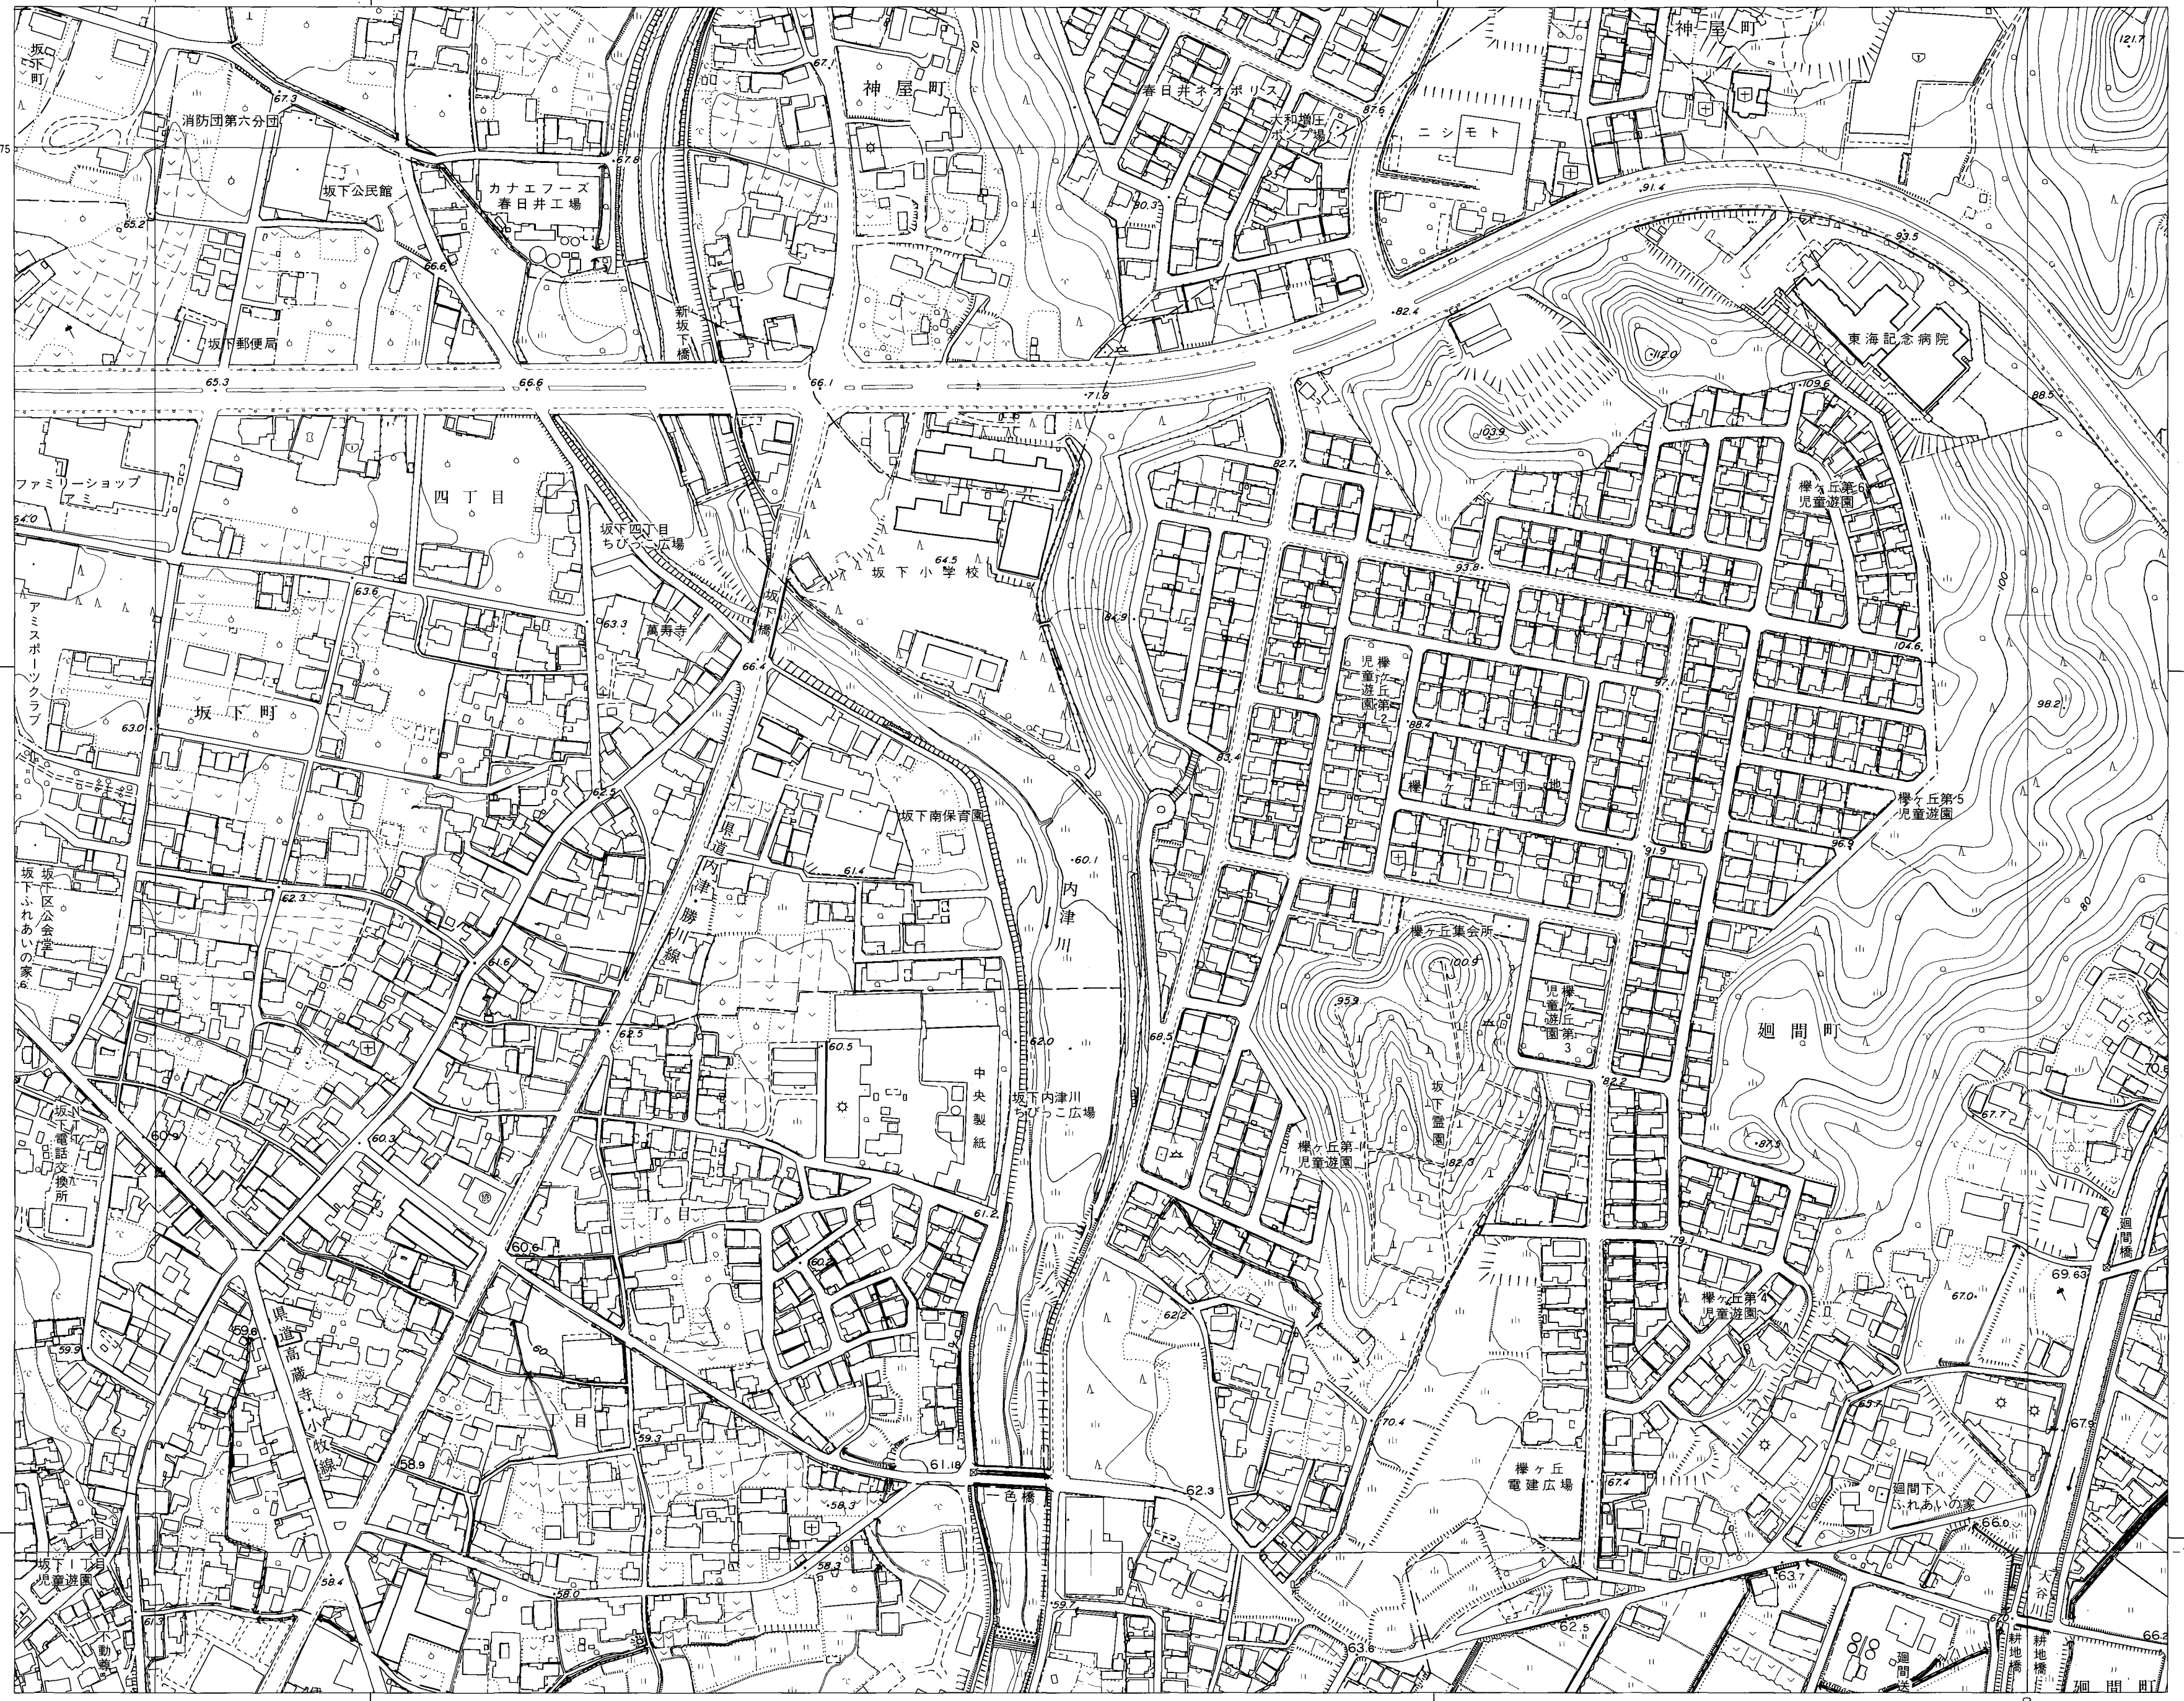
坂下町
神屋町
春日井ネオポリス
大和塗丘
神屋町
ニシモト
消防団第六分団
坂下公民館
カナエフーズ
春日井工場
新坂下橋
坂下郵便局
東海記念病院
ファミリーショップ
アミ
四丁目
坂下四丁目
ちびっこ広場
坂下小学校
坂下橋
萬寿寺
アミスポーツクラブ
坂下町
欅ヶ丘第6
児童遊園
欅ヶ丘第2
児童遊園
欅ヶ丘団地
欅ヶ丘第5
児童遊園
坂下南保育園
県道内津勝川線
内津川
坂下区公会堂
坂下ふれあいの家
欅ヶ丘集会所
欅ヶ丘第3
児童遊園
廻間町
中央製紙
坂下内津川
ちびっこ広場
坂下電話交換所
欅ヶ丘第1
児童遊園
坂下霊園
県道高蔵寺小牧線
欅ヶ丘第4
児童遊園
廻間橋
一色橋
欅ヶ丘
電建広場
廻間下
ふれあいの家
坂下1丁目
児童遊園
大谷川
耕地橋
耕地橋
廻間町
65.3
66.6
66.1
71.8
82.4
91.4
93.5
112.0
103.9
109.6
88.5
121.7
67.3
67.6
65.2
66.6
67.6
80.3
82.7
93.9
64.5
84.9
63.6
63.3
66.4
104.6
98.2
88.4
97.1
63.0
62.5
83.4
96.9
91.9
60.1
61.4
100.9
95.9
62.3
61.6
62.5
60.5
62.0
68.5
82.2
67.7
87.5
60.9
60.3
82.3
61.2
60.6
79.1
69.63
67.0
62.2
59.9
59.6
60
60.2
58.9
59.3
61.16
70.4
62.3
58.3
67.4
67.5
66.0
61.3
58.4
58.3
58.0
59.5
63.6
62.5
63.7
67.0
66.3
64.0
100
80
75
動